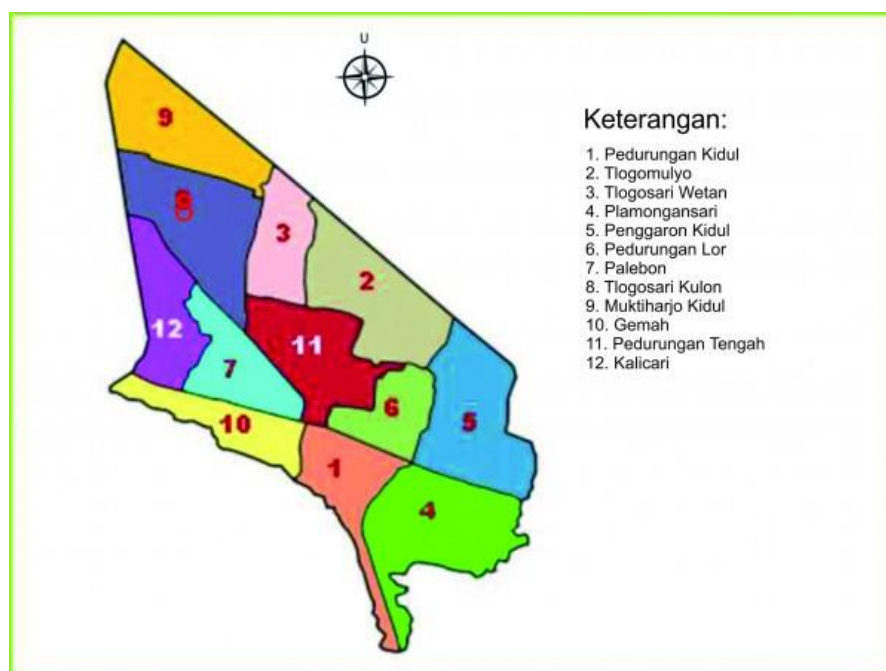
U

9
8
3
2
12
11
7
6
5
10
1
4

Keterangan:
1. Pedurungan Kidul
2. Tlogomulyo
3. Tlogosari Wetan
4. Plamongansari
5. Penggaron Kidul
6. Pedurungan Lor
7. Palebon
8. Tlogosari Kulon
9. Muktiharjo Kidul
10. Gemah
11. Pedurungan Tengah
12. Kalicari